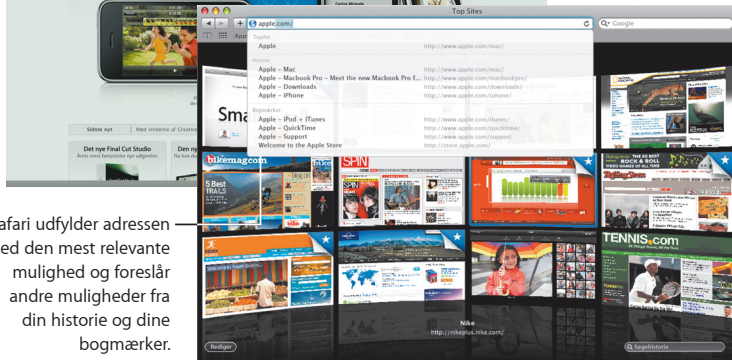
Top Sites

apple.com/

Google

Tophit

Apple http://www.apple.com/mac/

Historie

Apple – Mac http://www.apple.com/mac/

Apple – Macbook Pro – Meet the new MacBook Pro f... http://www.apple.com/macbookpro/

Apple – Downloads http://www.apple.com/downloads/

Apple – iPhone http://www.apple.com/iphone/

Bogmærker

Apple – iPod + iTunes http://www.apple.com/itunes/

Apple – QuickTime http://www.apple.com/quicktime/

Apple – Support http://www.apple.com/support/

Welcome to the Apple Store http://store.apple.com/

Sidste nyt | Med virkelige af Creative

Det nye Final Cut Studio

Den ny

Sma

bikemag.com

SPIN

TENNIS.com

Nike

http://nikeplus.nike.com/

Rediger

Søgehistorie

afari udfylder adressen ed den mest relevante mulighed og foreslår andre muligheder fra din historie og dine bogmærker.